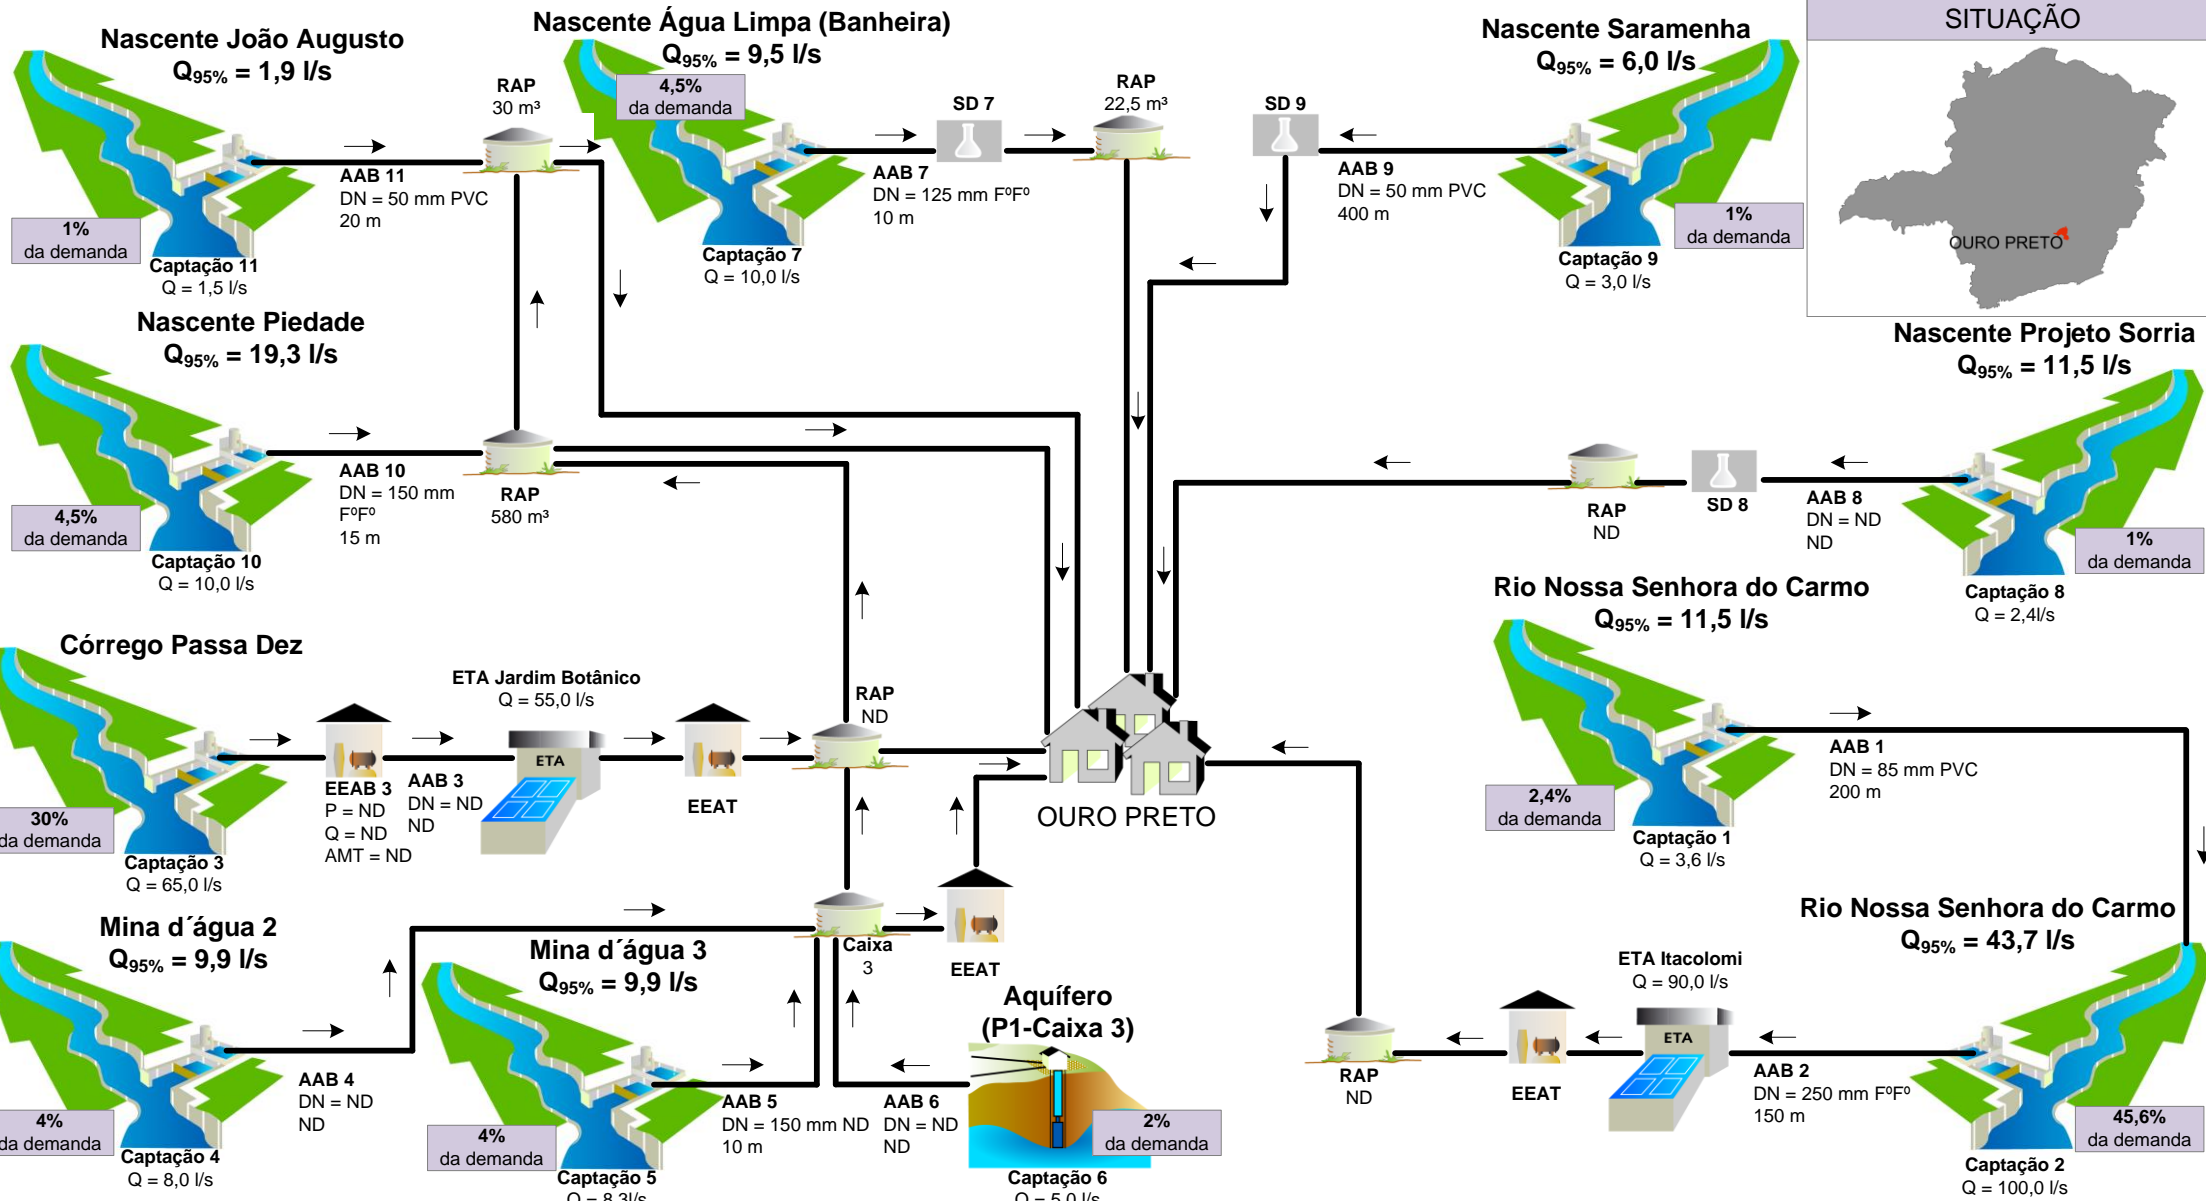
Nascente João Augusto
$Q_{95\%}$ = 1,9 l/s

1%
da demanda

Captação 11
Q = 1,5 l/s

AAB 11
DN = 50 mm PVC
20 m

RAP
30 m³

Nascente Água Limpa (Banheira)
$Q_{95\%}$ = 9,5 l/s

4,5%
da demanda

Captação 7
Q = 10,0 l/s

SD 7

AAB 7
DN = 125 mm FºFº
10 m

RAP
22,5 m³

SD 9

AAB 9
DN = 50 mm PVC
400 m

Nascente Saramenha
$Q_{95\%}$ = 6,0 l/s

1%
da demanda

Captação 9
Q = 3,0 l/s

SITUAÇÃO

OURO PRETO

Nascente Piedade
$Q_{95\%}$ = 19,3 l/s

4,5%
da demanda

Captação 10
Q = 10,0 l/s

AAB 10
DN = 150 mm
FºFº
15 m

RAP
580 m³

Nascente Projeto Sorria
$Q_{95\%}$ = 11,5 l/s

RAP
ND

SD 8

AAB 8
DN = ND
ND

1%
da demanda

Captação 8
Q = 2,4l/s

Rio Nossa Senhora do Carmo
$Q_{95\%}$ = 11,5 l/s

Córrego Passa Dez

30%
da demanda

Captação 3
Q = 65,0 l/s

EEAB 3
P = ND
Q = ND
AMT = ND

AAB 3
DN = ND
ND

ETA Jardim Botânico
Q = 55,0 l/s

ETA

EEAT

RAP
ND

OURO PRETO

2,4%
da demanda

Captação 1
Q = 3,6 l/s

AAB 1
DN = 85 mm PVC
200 m

Mina d´água 2
$Q_{95\%}$ = 9,9 l/s

4%
da demanda

Captação 4
Q = 8,0 l/s

AAB 4
DN = ND
ND

Mina d´água 3
$Q_{95\%}$ = 9,9 l/s

4%
da demanda

Captação 5
Q = 8,3l/s

AAB 5
DN = 150 mm ND
10 m

Caixa
3

EEAT

AAB 6
DN = ND
ND

Aquífero
(P1-Caixa 3)

2%
da demanda

Captação 6
Q = 5,0 l/s

RAP
ND

EEAT

ETA Itacolomi
Q = 90,0 l/s

ETA

AAB 2
DN = 250 mm FºFº
150 m

Rio Nossa Senhora do Carmo
$Q_{95\%}$ = 43,7 l/s

45,6%
da demanda

Captação 2
Q = 100,0 l/s